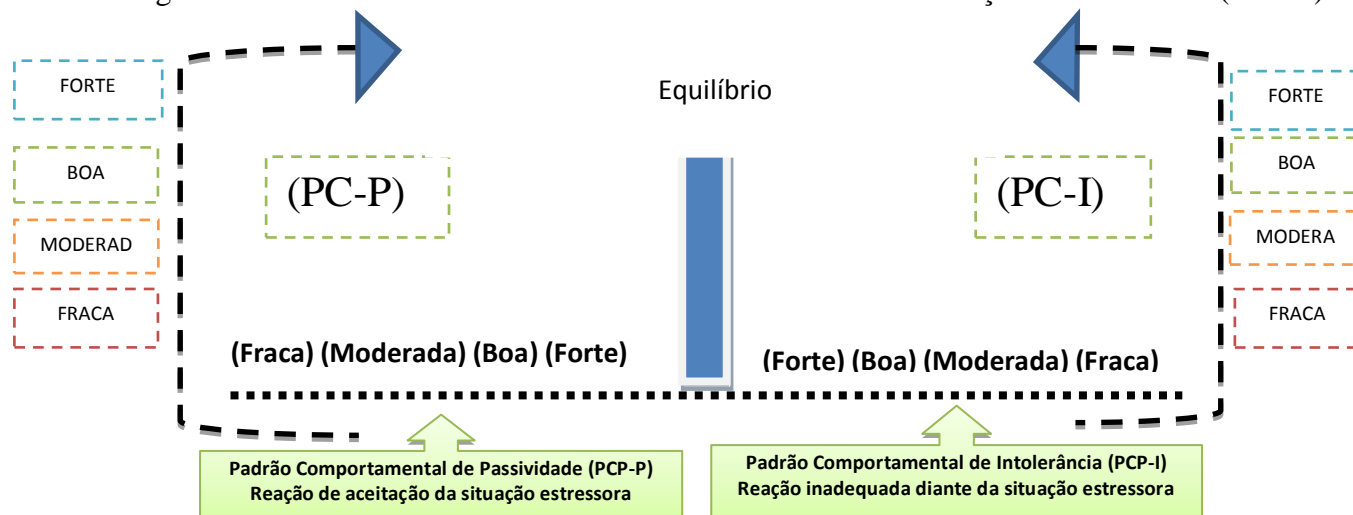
FORTE

BOA

MODERAD

FRACA

Equilíbrio

(PC-P)

(PC-I)

FORTE

BOA

MODERA

FRACA

(Fraca) (Moderada) (Boa) (Forte)

(Forte) (Boa) (Moderada) (Fraca)

Padrão Comportamental de Passividade (PCP-P)
Reação de aceitação da situação estressora

Padrão Comportamental de Intolerância (PCP-I)
Reação inadequada diante da situação estressora